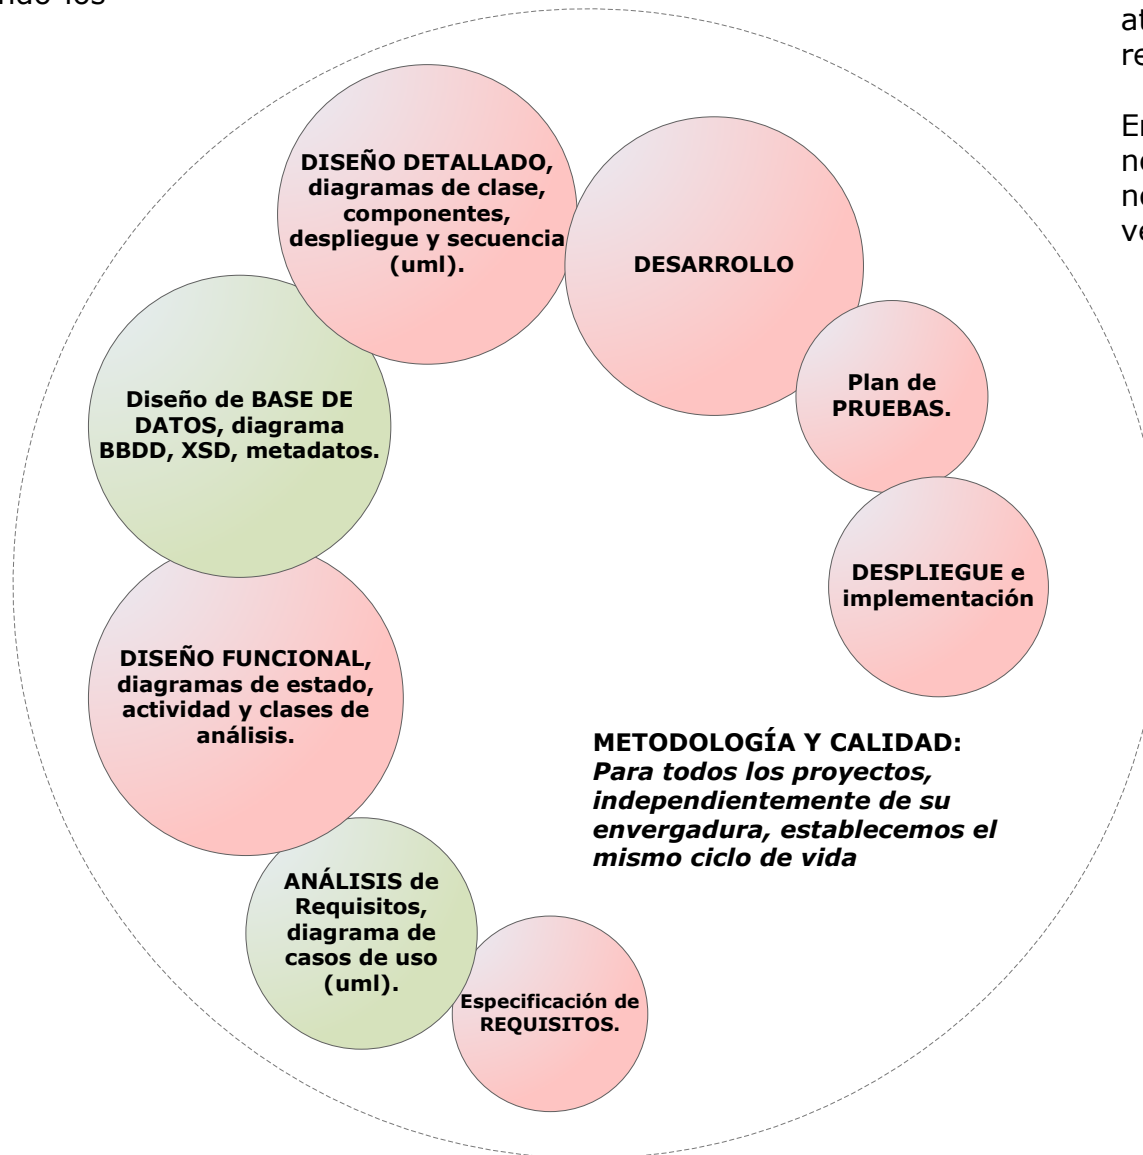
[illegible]ndo los

at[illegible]
re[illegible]

En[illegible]
ne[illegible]
ne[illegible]
ve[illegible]

DISEÑO DETALLADO, diagramas de clase, componentes, despliegue y secuencia (uml).

DESARROLLO

Plan de PRUEBAS.

DESPLIEGUE e implementación

Diseño de BASE DE DATOS, diagrama BBDD, XSD, metadatos.

DISEÑO FUNCIONAL, diagramas de estado, actividad y clases de análisis.

METODOLOGÍA Y CALIDAD: *Para todos los proyectos, independientemente de su envergadura, establecemos el mismo ciclo de vida*

ANÁLISIS de Requisitos, diagrama de casos de uso (uml).

Especificación de REQUISITOS.